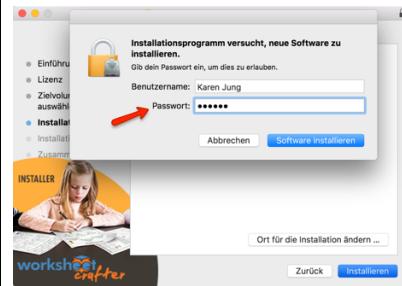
Einführu
Lizenz
Zielvolu
auswähl
Installat
Installati
Zusamm

Installationsprogramm versucht, neue Software zu installieren.

Gib dein Passwort ein, um dies zu erlauben.

Benutzername: Karen Jung
Passwort: ••••••

Abbrechen
Software installieren

INSTALLER

worksheet crafter

Ort für die Installation ändern ...

Zurück
Installieren